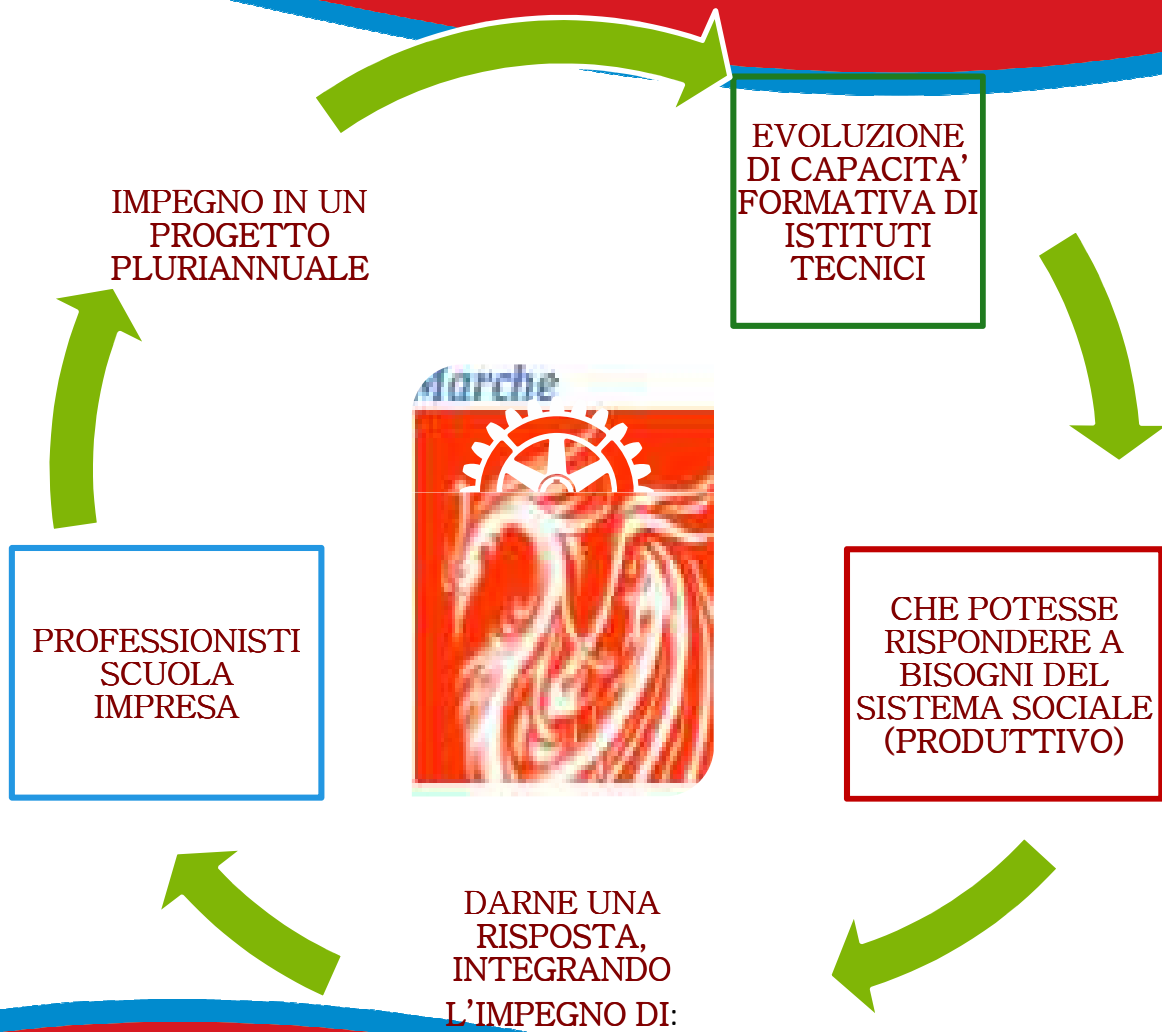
IMPEGNO IN UN PROGETTO PLURIANNUALE

EVOLUZIONE DI CAPACITA' FORMATIVA DI ISTITUTI TECNICI

Marche

CHE POTESSE RISPONDERE A BISOGNI DEL SISTEMA SOCIALE (PRODUTTIVO)

DARNE UNA RISPOSTA, INTEGRANDO L'IMPEGNO DI:

PROFESSIONISTI SCUOLA IMPRESA